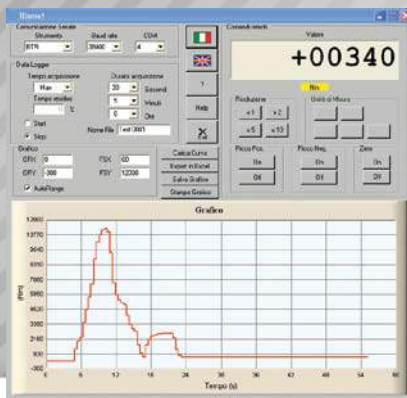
Comunicazione Seriale
Strumento
BTR
Baud rate
38400
COM
4

Data Logger
Tempo acquisizione
Max
Tempo medio
%
Start
Stop
Durata acquisizione
30 Secondi
1 Minuti
0 Ore
Nome File Test 0001

Grafico
GXI 0
GYI -300
AutoRange
FSX 60
FSY 12000

Carica Curve
Export in Excel
Salva Grafico
Stampa Grafico

?
Help

Comandi remoti
Valore
+00340
Nm

Risoluzione
x1
x2
x5
x10

Unità di Misura

Picco Pos.
On
Off
Picco Neg.
On
Off
Zero
On
Off

Grafico
12000
10770
9840
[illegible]
7560
5960
4320
2640
960
900
-300
(Nm)
0
6
12
18
24
30
36
42
48
54
60
Tempo (s)